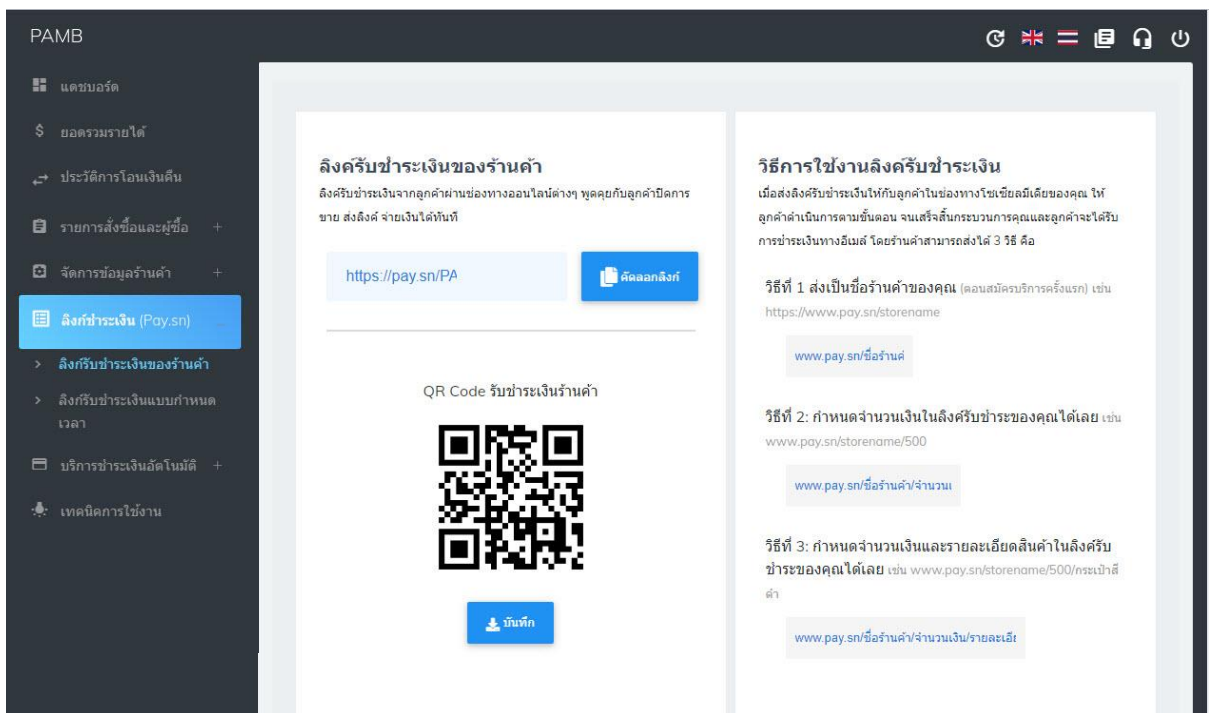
PAMB

แดชบอร์ด

ยอดรวมรายได้

ประวัติการโอนเงินคืน

รายการสั่งซื้อและผู้ซื้อ +

จัดการข้อมูลร้านค้า +

ลิงก์ชำระเงิน (Pay.sn)

ลิงก์รับชำระเงินของร้านค้า

ลิงก์รับชำระเงินแบบกำหนดเวลา

บริการชำระเงินอัตโนมัติ +

เทคนิคการใช้งาน

ลิงค์รับชำระเงินของร้านค้า

ลิงค์รับชำระเงินจากลูกค้าผ่านช่องทางออนไลน์ต่างๆ พูดคุยกับลูกค้าปิดการขาย ส่งลิงค์ จ่ายเงินได้ทันที

https://pay.sn/PA

คัดลอกลิงก์

QR Code รับชำระเงินร้านค้า

บันทึก

วิธีการใช้งานลิงค์รับชำระเงิน

เมื่อส่งลิงค์รับชำระเงินให้กับลูกค้าในช่องทางโซเชียลมีเดียของคุณ ให้ลูกค้าดำเนินการตามขั้นตอน จนเสร็จสิ้นกระบวนการคุณและลูกค้าจะได้รับการชำระเงินทางอีเมล์ โดยร้านค้าสามารถส่งได้ 3 วิธี คือ

วิธีที่ 1 ส่งเป็นชื่อร้านค้าของคุณ (ตอนสมัครบริการครั้งแรก) เช่น https://www.pay.sn/storename

www.pay.sn/ชื่อร้านค่

วิธีที่ 2: กำหนดจำนวนเงินในลิงค์รับชำระของคุณได้เลย เช่น www.pay.sn/storename/500

www.pay.sn/ชื่อร้านค้า/จำนวนเ

วิธีที่ 3: กำหนดจำนวนเงินและรายละเอียดสินค้าในลิงค์รับชำระของคุณได้เลย เช่น www.pay.sn/storename/500/กระเป๋าสีดำ

www.pay.sn/ชื่อร้านค้า/จำนวนเงิน/รายละเอี